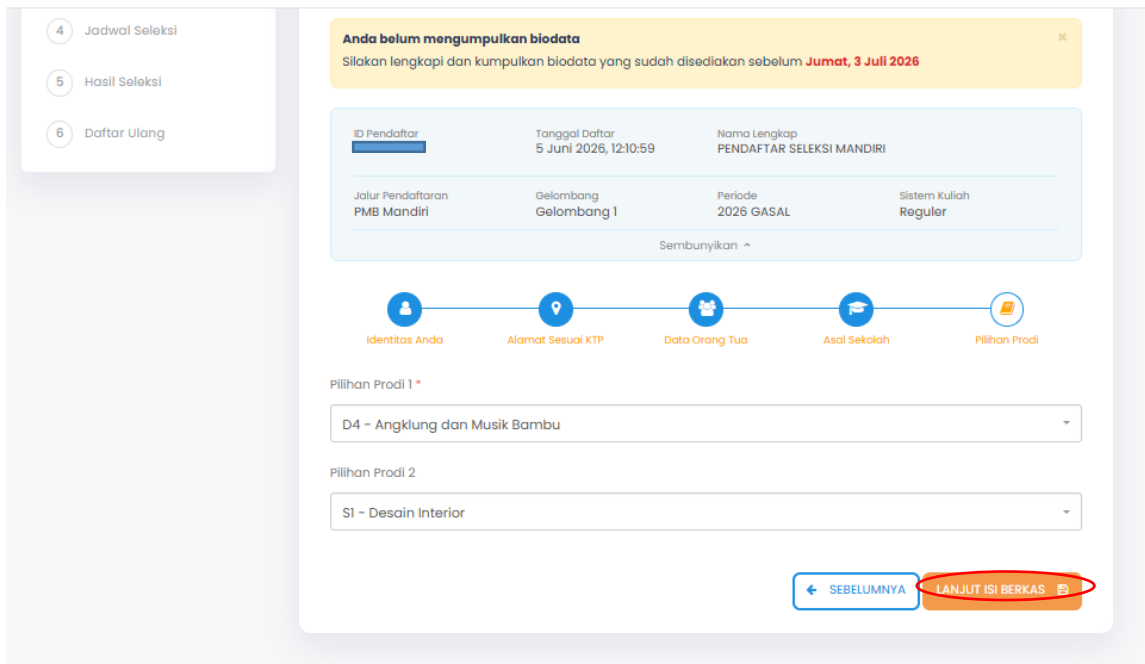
4 Jadwal Seleksi

5 Hasil Seleksi

6 Daftar Ulang

Anda belum mengumpulkan biodata
Silakan lengkapi dan kumpulkan biodata yang sudah disediakan sebelum Jumat, 3 Juli 2026

×

ID Pendaftar
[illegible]

Tanggal Daftar
5 Juni 2026, 12:10:59

Nama Lengkap
PENDAFTAR SELEKSI MANDIRI

Jalur Pendaftaran
PMB Mandiri

Gelombang
Gelombang 1

Periode
2026 GASAL

Sistem Kuliah
Reguler

Sembunyikan ^

Identitas Anda

Alamat Sesuai KTP

Data Orang Tua

Asal Sekolah

Pilihan Prodi

Pilihan Prodi 1 *

D4 - Angklung dan Musik Bambu

Pilihan Prodi 2

S1 - Desain Interior

← SEBELUMNYA

LANJUT ISI BERKAS